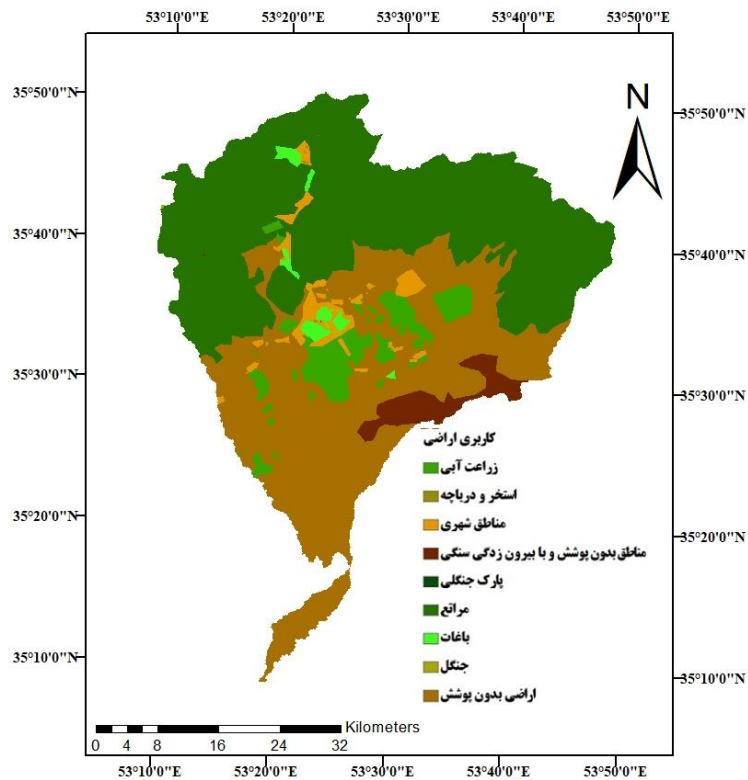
53°10'0"E 53°20'0"E 53°30'0"E 53°40'0"E 53°50'0"E

35°50'0"N
35°40'0"N
35°30'0"N
35°20'0"N
35°10'0"N

N

35°50'0"N
35°40'0"N
35°30'0"N
35°20'0"N
35°10'0"N

کاربری اراضی
زراعت آبی
استخر و دریاچه
مناطق شهری
مناطق بدون پوشش و با بیرون زدگی سنگی
پارک جنگلی
مراتع
باغات
جنگل
اراضی بدون پوشش

Kilometers
0 4 8 16 24 32

53°10'0"E 53°20'0"E 53°30'0"E 53°40'0"E 53°50'0"E